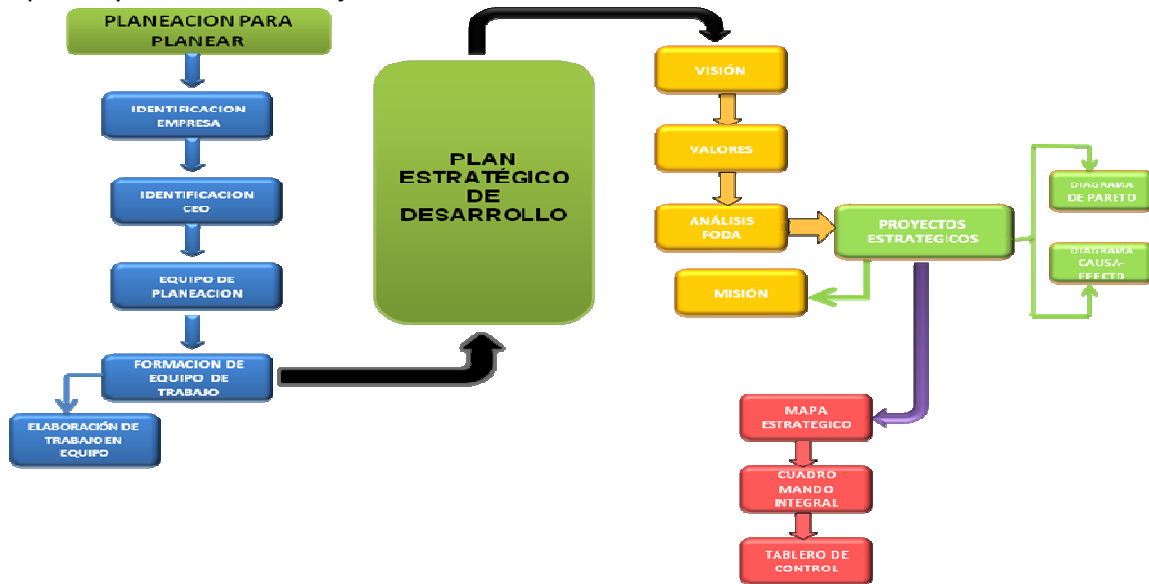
PLANEACION PARA PLANEAR

IDENTIFICACION EMPRESA

IDENTIFICACION CEO

EQUIPO DE PLANEACION

FORMACION DE EQUIPO DE TRABAJO

ELABORACIÓN DE TRABAJO EN EQUIPO

PLAN ESTRATÉGICO DE DESARROLLO

VISIÓN

VALORES

ANÁLISIS FODA

MISIÓN

PROYECTOS ESTRATEGICOS

DIAGRAMA DE PARETO

DIAGRAMA CAUSA-EFECTO

MAPA ESTRATEGICO

CUADRO MANDO INTEGRAL

TABLERO DE CONTROL